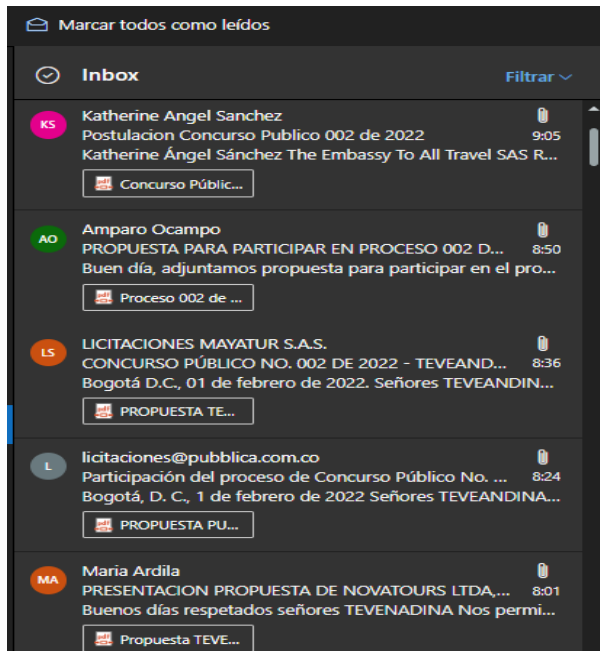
Marcar todos como leídos

Inbox

Filtrar

KS
Katherine Angel Sanchez
Postulacion Concurso Publico 002 de 2022
9:05
Katherine Ángel Sánchez The Embassy To All Travel SAS R...
Concurso Públic...

AO
Amparo Ocampo
PROPUESTA PARA PARTICIPAR EN PROCESO 002 D...
8:50
Buen día, adjuntamos propuesta para participar en el pro...
Proceso 002 de ...

LS
LICITACIONES MAYATUR S.A.S.
CONCURSO PÚBLICO NO. 002 DE 2022 - TEVEAND...
8:36
Bogotá D.C., 01 de febrero de 2022. Señores TEVEANDIN...
PROPUESTA TE...

L
licitaciones@pubblica.com.co
Participación del proceso de Concurso Público No. ...
8:24
Bogotá, D. C., 1 de febrero de 2022 Señores TEVEANDINA...
PROPUESTA PU...

MA
Maria Ardila
PRESENTACION PROPUESTA DE NOVATOURS LTDA,...
8:01
Buenos días respetados señores TEVENADINA Nos permi...
Propuesta TEVE...